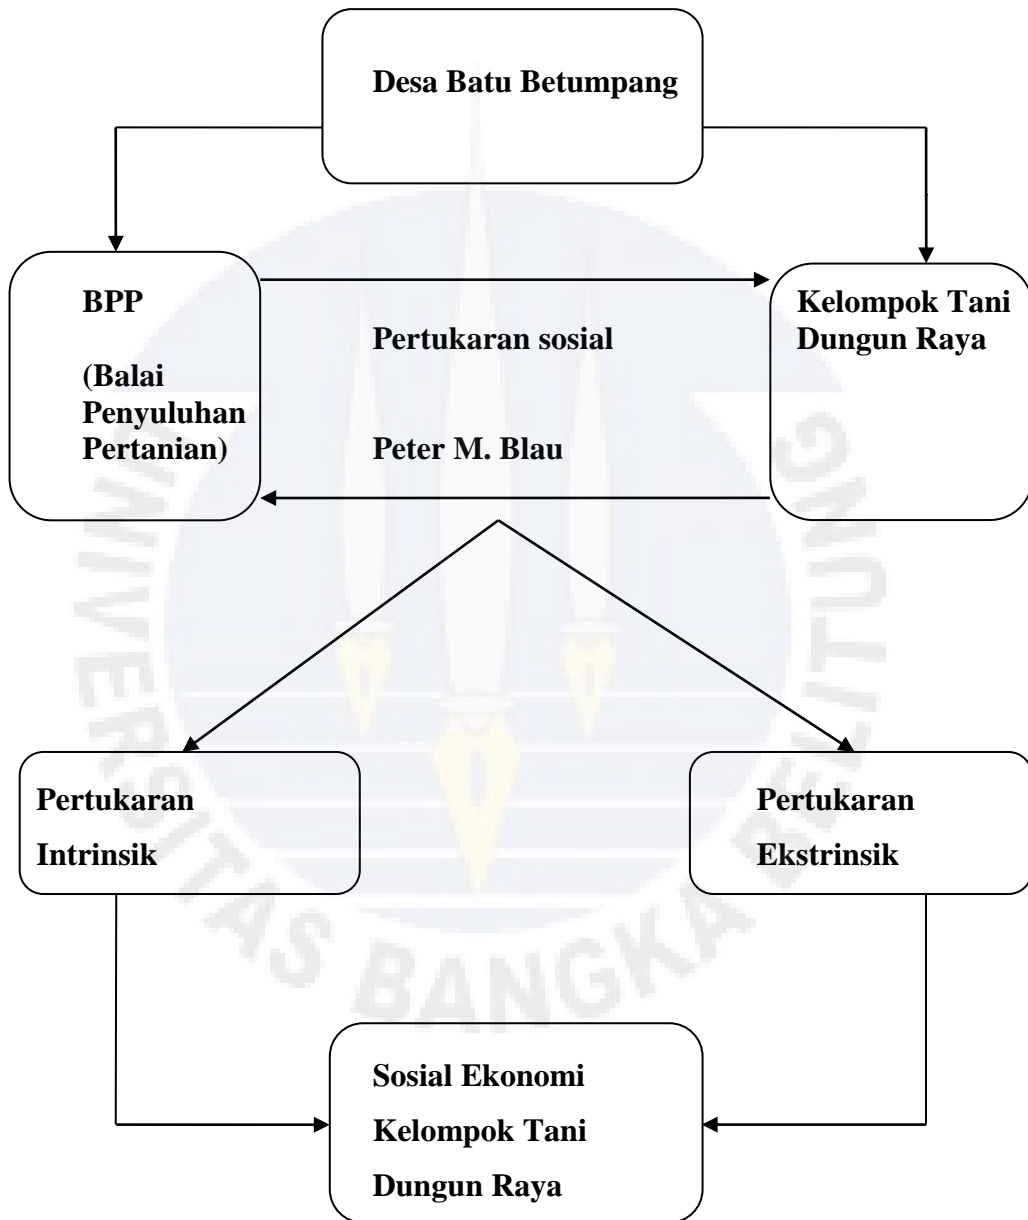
Desa Batu Betumpang

BPP

(Balai Penyuluhan Pertanian)

Pertukaran sosial

Peter M. Blau

Kelompok Tani Dungun Raya

Pertukaran Intrinsik

Pertukaran Ekstrinsik

Sosial Ekonomi Kelompok Tani Dungun Raya

UNIVERSITAS BANGKA BELITUNG